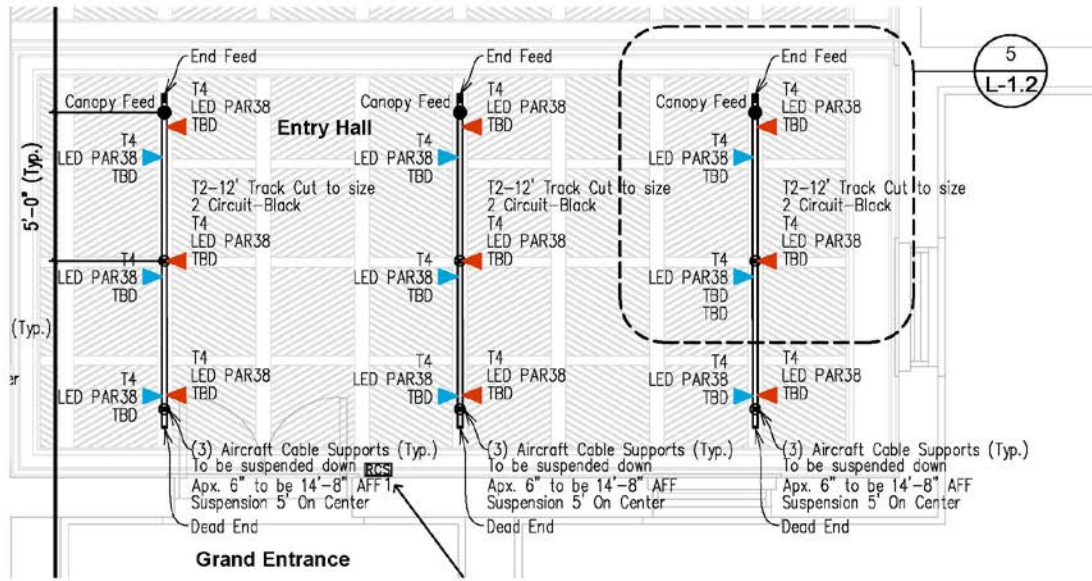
End Feed
Canopy Feed
T4
LED PAR38
TBD
Entry Hall
T4
LED PAR38
TBD
T2–12' Track Cut to size
2 Circuit–Black
T4
LED PAR38
TBD
T4
LED PAR38
TBD
5'-0" (Typ.)
(Typ.)
er
T4
LED PAR38
TBD
T4
LED PAR38
TBD
(3) Aircraft Cable Supports (Typ.)
To be suspended down RCS
Apx. 6" to be 14'-8" AFF
Suspension 5' On Center
Dead End
Grand Entrance

End Feed
Canopy Feed
T4
LED PAR38
TBD
T4
LED PAR38
TBD
T2–12' Track Cut to size
2 Circuit–Black
T4
LED PAR38
TBD
T4
LED PAR38
TBD
T4
LED PAR38
TBD
T4
LED PAR38
TBD
(3) Aircraft Cable Supports (Typ.)
To be suspended down
Apx. 6" to be 14'-8" AFF
Suspension 5' On Center
Dead End

End Feed
Canopy Feed
T4
LED PAR38
TBD
T4
LED PAR38
TBD
T2–12' Track Cut to size
2 Circuit–Black
T4
LED PAR38
TBD
T4
LED PAR38
TBD
TBD
T4
LED PAR38
TBD
T4
LED PAR38
TBD
(3) Aircraft Cable Supports (Typ.)
To be suspended down
Apx. 6" to be 14'-8" AFF
Suspension 5' On Center
Dead End

5
L-1.2